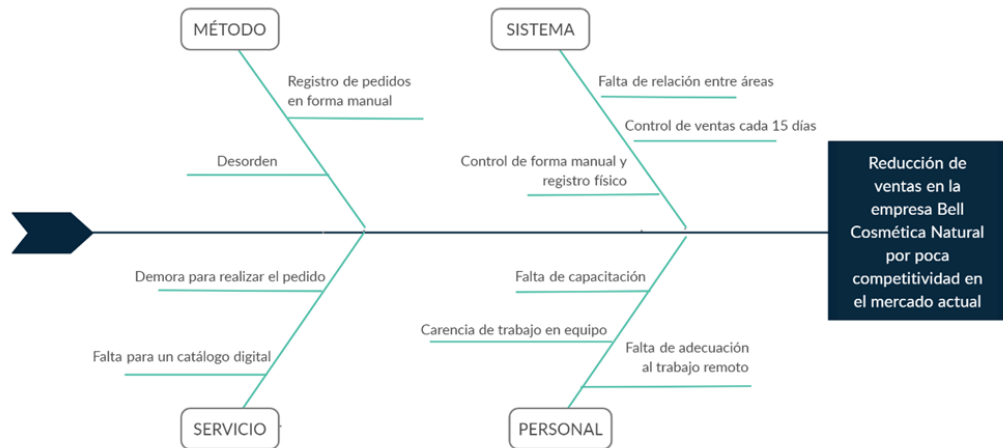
MÉTODO

Registro de pedidos en forma manual

Desorden

SISTEMA

Falta de relación entre áreas

Control de ventas cada 15 días

Control de forma manual y registro físico

Reducción de ventas en la empresa Bell Cosmética Natural por poca competitividad en el mercado actual

Demora para realizar el pedido

Falta para un catálogo digital

SERVICIO

Falta de capacitación

Carencia de trabajo en equipo

Falta de adecuación al trabajo remoto

PERSONAL